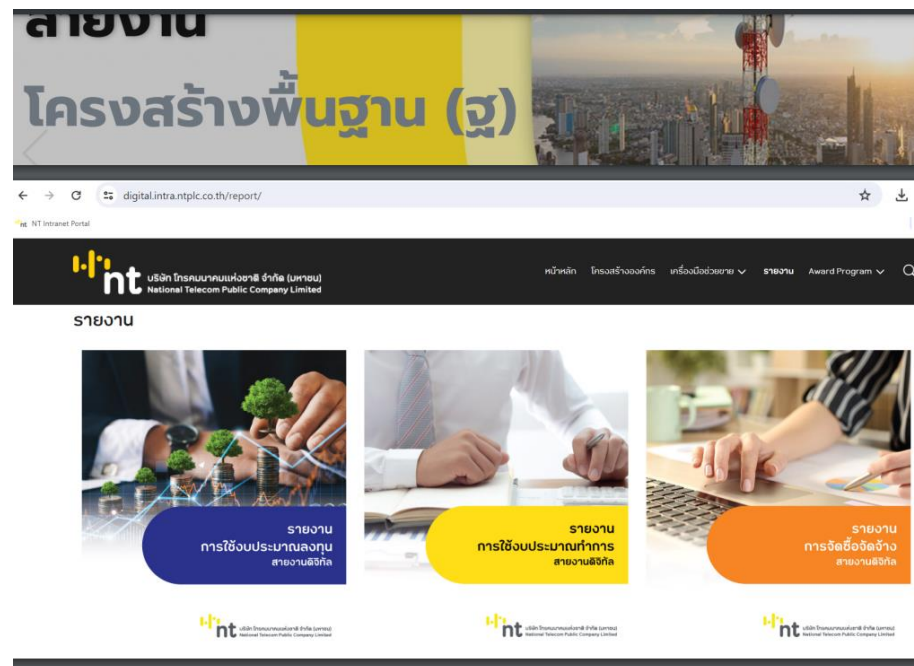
สายงาน
โครงสร้างพื้นฐาน (ฐ)

digital.intra.ntplc.co.th/report/

NT Intranet Portal

nt บริษัท โทรคมนาคมแห่งชาติ จำกัด (มหาชน) National Telecom Public Company Limited

หน้าหลัก โครงสร้างองค์กร เครื่องมือช่วยขาย รายงาน Award Program

รายงาน

รายงาน การใช้งบประมาณลงทุน สายงานดิจิทัล

รายงาน การใช้งบประมาณทำการ สายงานดิจิทัล

รายงาน การจัดซื้อจัดจ้าง สายงานดิจิทัล

nt บริษัท โทรคมนาคมแห่งชาติ จำกัด (มหาชน) National Telecom Public Company Limited

nt บริษัท โทรคมนาคมแห่งชาติ จำกัด (มหาชน) National Telecom Public Company Limited

nt บริษัท โทรคมนาคมแห่งชาติ จำกัด (มหาชน) National Telecom Public Company Limited